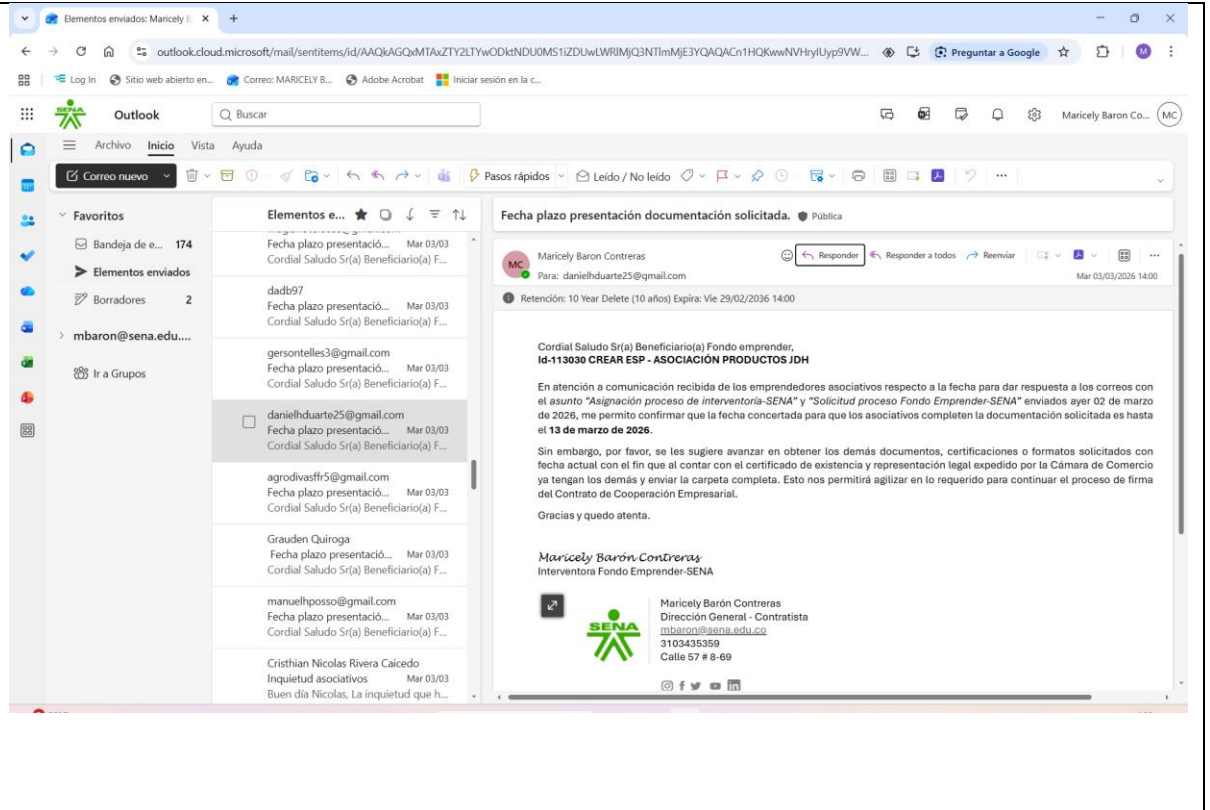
Elementos enviados: Maricely B ×  +

outlook.cloud.microsoft/mail/sentitems/id/AAQkAGQxMTAxZTY2LTYwODktNDU0MS1iZDUwLWRlMjQ3NTlmMjE3YQAQACn1HQKwwNVHrylUyp9VW...  Preguntar a Google

Log In  Sitio web abierto en...  Correo: MARICELY B...  Adobe Acrobat  Iniciar sesión en la c...

Outlook  Buscar  Maricely Baron Co...  MC

Archivo  Inicio  Vista  Ayuda

Correo nuevo  Pasos rápidos  Leído / No leído  ...

Favoritos
Bandeja de e... 174
Elementos enviados
Borradores 2
mbaron@sena.edu....
Ir a Grupos

Elementos e...

Fecha plazo presentació... Mar 03/03
Cordial Saludo Sr(a) Beneficiario(a) F...

dadb97
Fecha plazo presentació... Mar 03/03
Cordial Saludo Sr(a) Beneficiario(a) F...

gersontelles3@gmail.com
Fecha plazo presentació... Mar 03/03
Cordial Saludo Sr(a) Beneficiario(a) F...

danielhduarte25@gmail.com
Fecha plazo presentació... Mar 03/03
Cordial Saludo Sr(a) Beneficiario(a) F...

agrodivasffr5@gmail.com
Fecha plazo presentació... Mar 03/03
Cordial Saludo Sr(a) Beneficiario(a) F...

Grauden Quiroga
Fecha plazo presentació... Mar 03/03
Cordial Saludo Sr(a) Beneficiario(a) F...

manuelhposso@gmail.com
Fecha plazo presentació... Mar 03/03
Cordial Saludo Sr(a) Beneficiario(a) F...

Cristhian Nicolas Rivera Caicedo
Inquietud asociativos Mar 03/03
Buen día Nicolas, La inquietud que h...

Fecha plazo presentación documentación solicitada. Pública

MC Maricely Baron Contreras
Para: danielhduarte25@gmail.com
Responder  Responder a todos  Reenviar
Mar 03/03/2026 14:00

Retención: 10 Year Delete (10 años) Expira: Vie 29/02/2036 14:00

Cordial Saludo Sr(a) Beneficiario(a) Fondo emprender,
Id-113030 CREAR ESP - ASOCIACIÓN PRODUCTOS JDH

En atención a comunicación recibida de los emprendedores asociativos respecto a la fecha para dar respuesta a los correos con el asunto "Asignación proceso de interventoría-SENA" y "Solicitud proceso Fondo Emprender-SENA" enviados ayer 02 de marzo de 2026, me permito confirmar que la fecha concertada para que los asociativos completen la documentación solicitada es hasta el 13 de marzo de 2026.

Sin embargo, por favor, se les sugiere avanzar en obtener los demás documentos, certificaciones o formatos solicitados con fecha actual con el fin que al contar con el certificado de existencia y representación legal expedido por la Cámara de Comercio ya tengan los demás y enviar la carpeta completa. Esto nos permitirá agilizar en lo requerido para continuar el proceso de firma del Contrato de Cooperación Empresarial.

Gracias y quedo atenta.

Maricely Barón Contreras
Interventora Fondo Emprender-SENA

SENA
Maricely Barón Contreras
Dirección General - Contratista
mbaron@sena.edu.co
3103435359
Calle 57 # 8-69